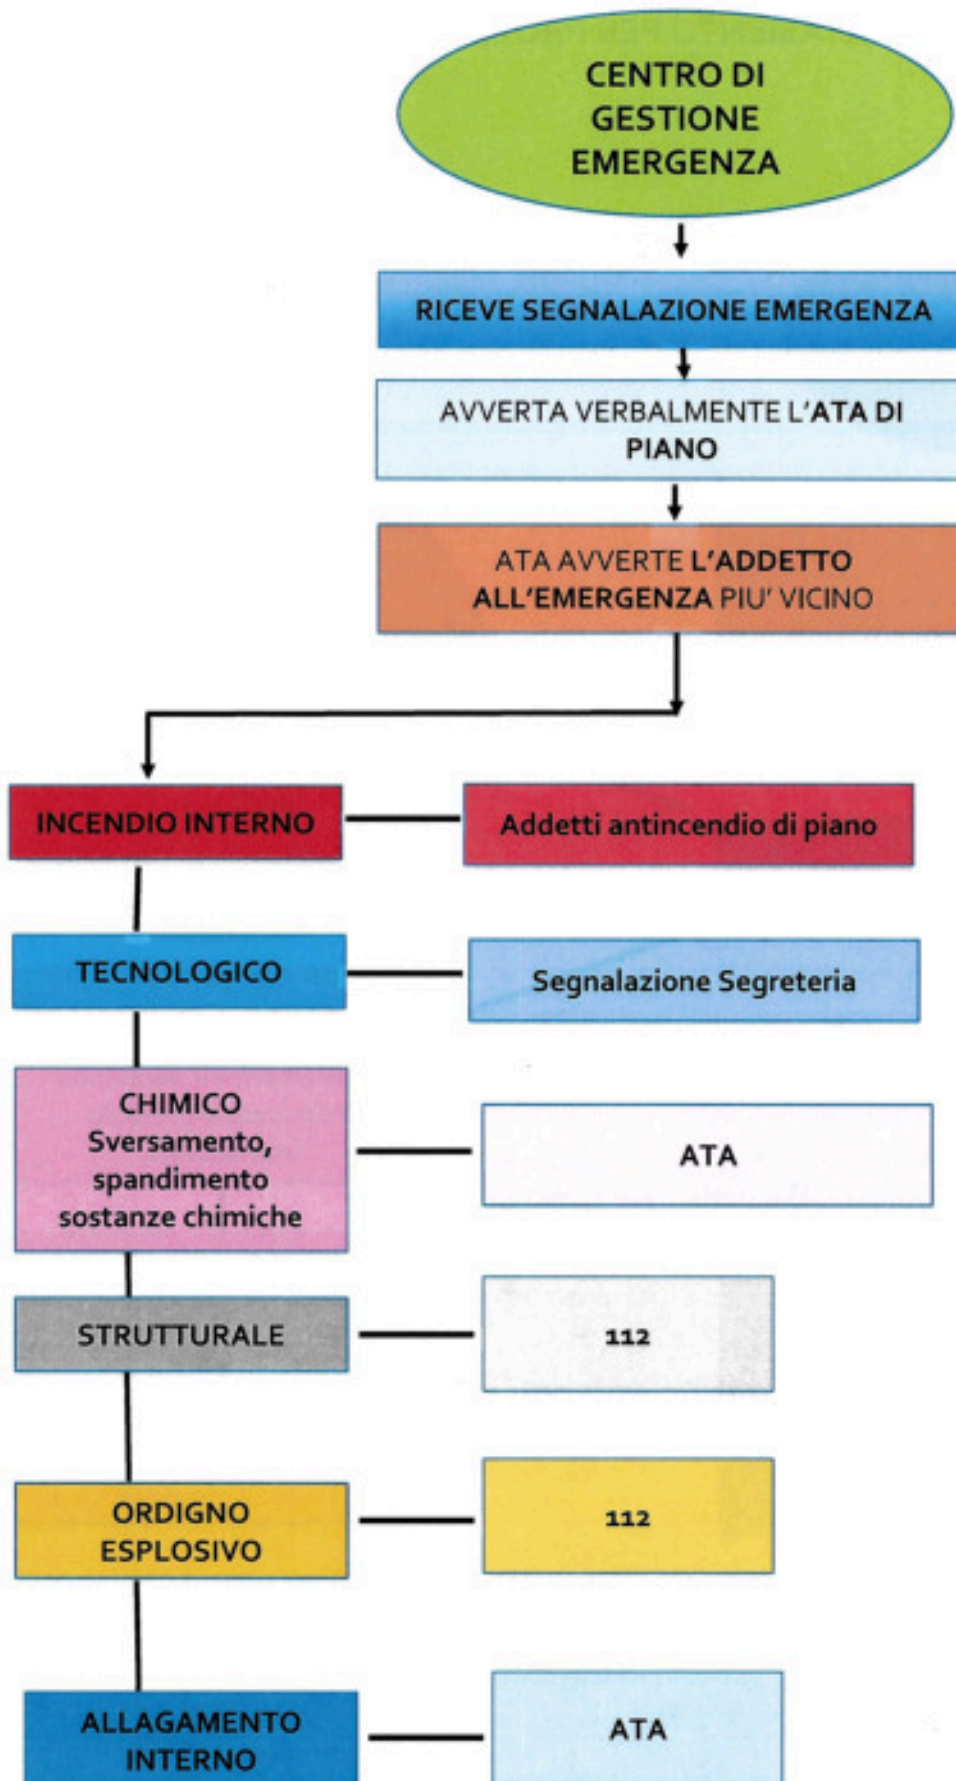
CENTRO DI GESTIONE EMERGENZA

RICEVE SEGNALAZIONE EMERGENZA

AVVERTA VERBALMENTE L'ATA DI PIANO

ATA AVVERTE L'ADDETTO ALL'EMERGENZA PIU' VICINO

INCENDIO INTERNO

Addetti antincendio di piano

TECNOLOGICO

Segnalazione Segreteria

CHIMICO Sversamento, spandimento sostanze chimiche

ATA

STRUTTURALE

112

ORDIGNO ESPLOSIVO

112

ALLAGAMENTO INTERNO

ATA